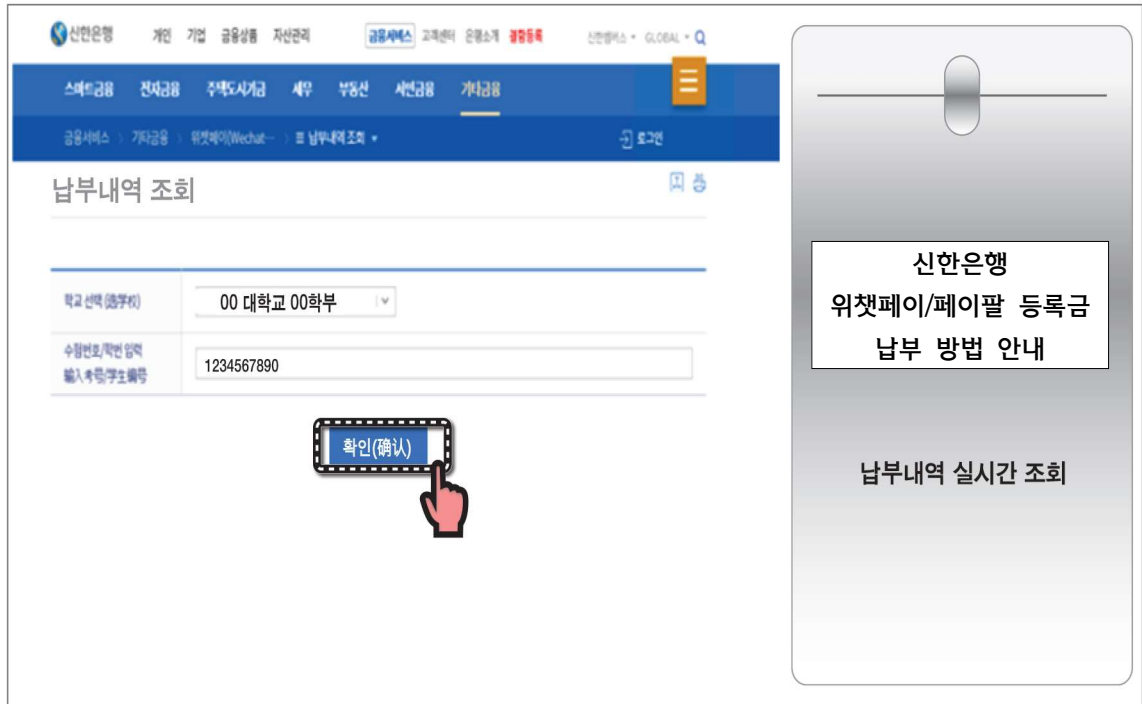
신한은행 개인 기업 금융상품 자산관리 금융서비스 고객센터 은행소개 결합등록 신한웹서스 GLOBAL

스마트금융 전자금융 주택도시기금 세무 부동산 서민금융 기타금융

금융서비스 > 기타금융 > 위챗페이(Wechat... > 납부내역 조회 ▾ 로그인

납부내역 조회

학교 선택 (选学校) | 00 대학교 00학부

수험번호/학번 입력 输入考号/学生编号 | 1234567890

확인(确认)

신한은행
위챗페이/페이팔 등록금
납부 방법 안내

납부내역 실시간 조회